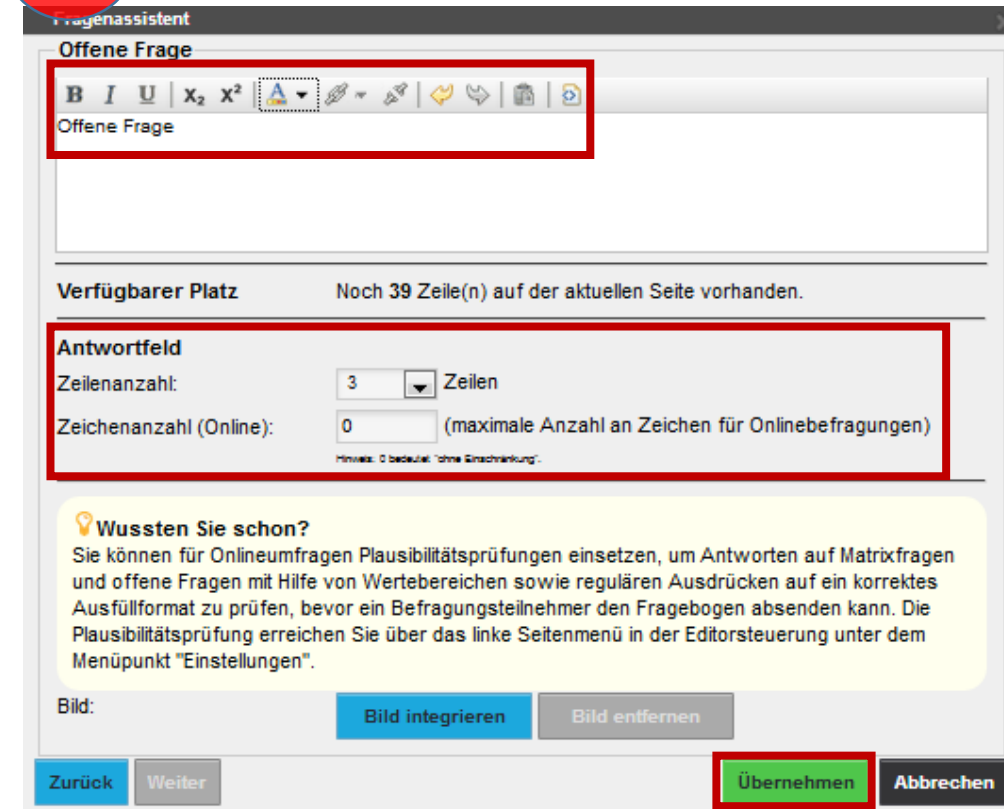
Fragenassistent

Offene Frage

B I U $X_2$ $X^2$

Offene Frage

Verfügbarer Platz Noch 39 Zeile(n) auf der aktuellen Seite vorhanden.

Antwortfeld

Zeilenanzahl: 3 Zeilen

Zeichenanzahl (Online): 0 (maximale Anzahl an Zeichen für Onlinebefragungen)

Hinweis: 0 bedeutet "ohne Einschränkung".

Wussten Sie schon?
Sie können für Onlineumfragen Plausibilitätsprüfungen einsetzen, um Antworten auf Matrixfragen und offene Fragen mit Hilfe von Wertebereichen sowie regulären Ausdrücken auf ein korrektes Ausfüllformat zu prüfen, bevor ein Befragungsteilnehmer den Fragebogen absenden kann. Die Plausibilitätsprüfung erreichen Sie über das linke Seitenmenü in der Editorsteuerung unter dem Menüpunkt "Einstellungen".

Bild: Bild integrieren Bild entfernen

Zurück Weiter Übernehmen Abbrechen